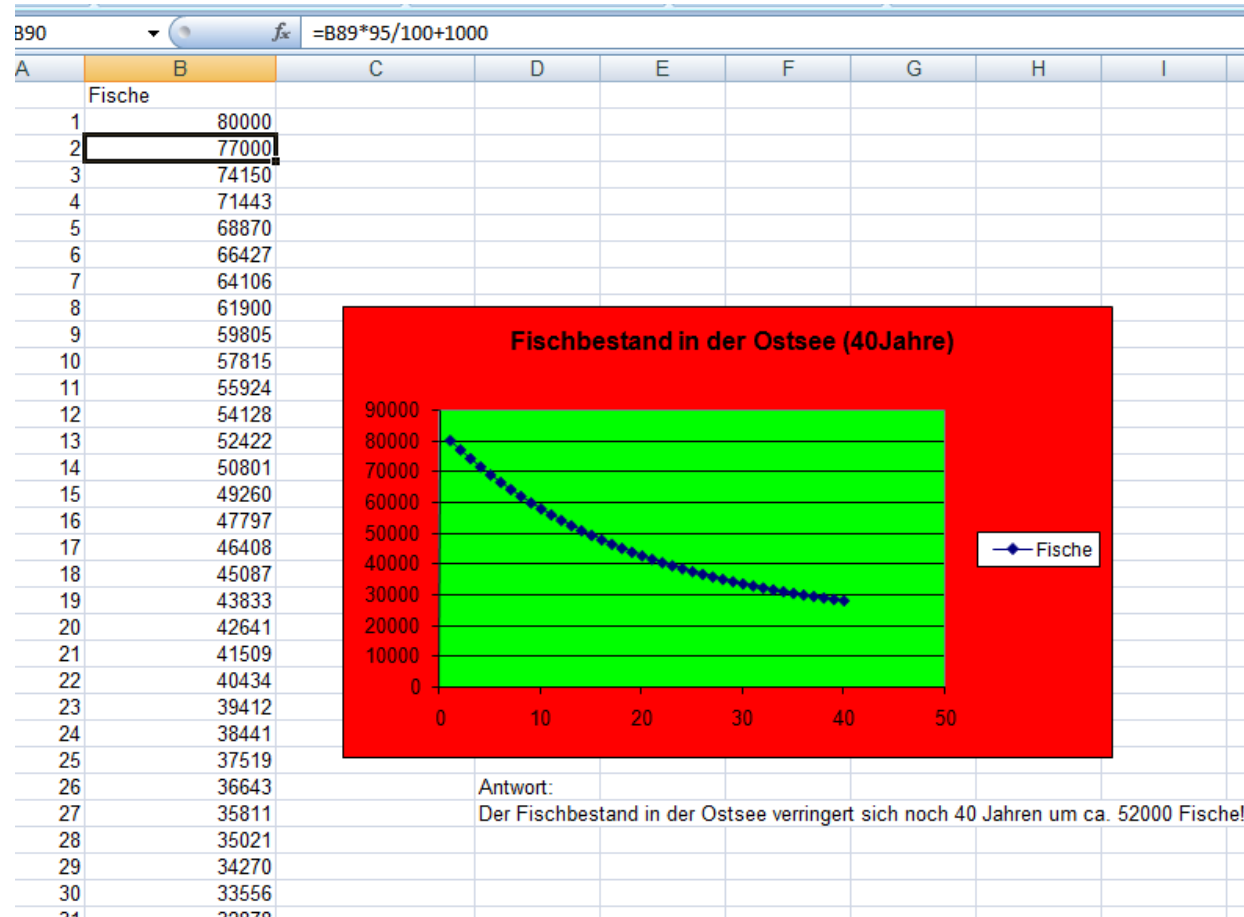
B90 $f_x$ =B89*95/100+1000

| A | B | C | D | E | F | G | H | I |
|---|---|---|---|---|---|---|---|---|
| | Fische | | | | | | | |
| 1 | 80000 | | | | | | | |
| 2 | 77000 | | | | | | | |
| 3 | 74150 | | | | | | | |
| 4 | 71443 | | | | | | | |
| 5 | 68870 | | | | | | | |
| 6 | 66427 | | | | | | | |
| 7 | 64106 | | | | | | | |
| 8 | 61900 | | | | | | | |
| 9 | 59805 | | | | | | | |
| 10 | 57815 | | | | | | | |
| 11 | 55924 | | | | | | | |
| 12 | 54128 | | | | | | | |
| 13 | 52422 | | | | | | | |
| 14 | 50801 | | | | | | | |
| 15 | 49260 | | | | | | | |
| 16 | 47797 | | | | | | | |
| 17 | 46408 | | | | | | | |
| 18 | 45087 | | | | | | | |
| 19 | 43833 | | | | | | | |
| 20 | 42641 | | | | | | | |
| 21 | 41509 | | | | | | | |
| 22 | 40434 | | | | | | | |
| 23 | 39412 | | | | | | | |
| 24 | 38441 | | | | | | | |
| 25 | 37519 | | | | | | | |
| 26 | 36643 | | Antwort: | | | | | |
| 27 | 35811 | | Der Fischbestand in der Ostsee verringert sich noch 40 Jahren um ca. 52000 Fische! | | | | | |
| 28 | 35021 | | | | | | | |
| 29 | 34270 | | | | | | | |
| 30 | 33556 | | | | | | | |
| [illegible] | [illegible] | | | | | | | |

Fischbestand in der Ostsee (40Jahre)

90000
80000
70000
60000
50000
40000
30000
20000
10000
0

0 10 20 30 40 50

Fische